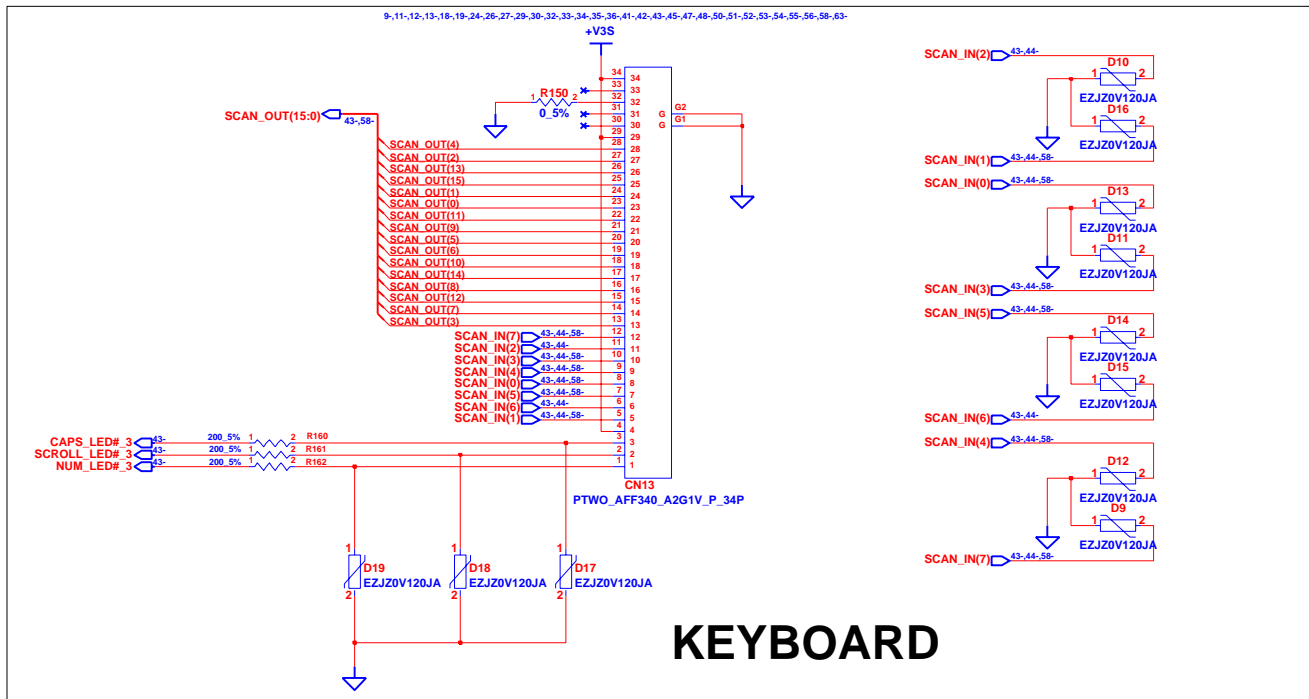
9-,11-,12-,13-,18-,19-,24-,26-,27-,29-,30-,32-,33-,34-,35-,36-,41-,42-,43-,45-,47-,48-,50-,51-,52-,53-,54-,55-,56-,58-,63-

+V3S

SCAN_OUT(15:0) 43-,58-

R150
1 2
0_5%

34 34
33 33
32 32
31 31
30 30
29 29
28 28
27 27
26 26
25 25
24 24
23 23
22 22
21 21
20 20
19 19
18 18
17 17
16 16
15 15
14 14
13 13
12 12
11 11
10 10
9 9
8 8
7 7
6 6
5 5
4 4
3 3
2 2
1 1

G G2
G G1

SCAN_OUT(4)
SCAN_OUT(2)
SCAN_OUT(13)
SCAN_OUT(15)
SCAN_OUT(1)
SCAN_OUT(0)
SCAN_OUT(11)
SCAN_OUT(9)
SCAN_OUT(5)
SCAN_OUT(6)
SCAN_OUT(10)
SCAN_OUT(14)
SCAN_OUT(8)
SCAN_OUT(12)
SCAN_OUT(7)
SCAN_OUT(3)

SCAN_IN(7) 43-,44-,58-
SCAN_IN(2) 43-,44-
SCAN_IN(3) 43-,44-,58-
SCAN_IN(4) 43-,44-,58-
SCAN_IN(0) 43-,44-,58-
SCAN_IN(5) 43-,44-,58-
SCAN_IN(6) 43-,44-
SCAN_IN(1) 43-,44-,58-

CN13
PTWO_AFF340_A2G1V_P_34P

CAPS_LED#_3 43- 200_5% 1 2 R160
SCROLL_LED#_3 43- 200_5% 1 2 R161
NUM_LED#_3 43- 200_5% 1 2 R162

1 D19 EZJZ0V120JA 2
1 D18 EZJZ0V120JA 2
1 D17 EZJZ0V120JA 2

SCAN_IN(2) 43-,44-
1 D10 2
EZJZ0V120JA
1 D16 2
EZJZ0V120JA
SCAN_IN(1) 43-,44-,58-

SCAN_IN(0) 43-,44-,58-
1 D13 2
EZJZ0V120JA
1 D11 2
EZJZ0V120JA
SCAN_IN(3) 43-,44-,58-

SCAN_IN(5) 43-,44-,58-
1 D14 2
EZJZ0V120JA
1 D15 2
EZJZ0V120JA
SCAN_IN(6) 43-,44-

SCAN_IN(4) 43-,44-,58-
1 D12 2
EZJZ0V120JA
1 D9 2
EZJZ0V120JA
SCAN_IN(7) 43-,44-,58-

KEYBOARD